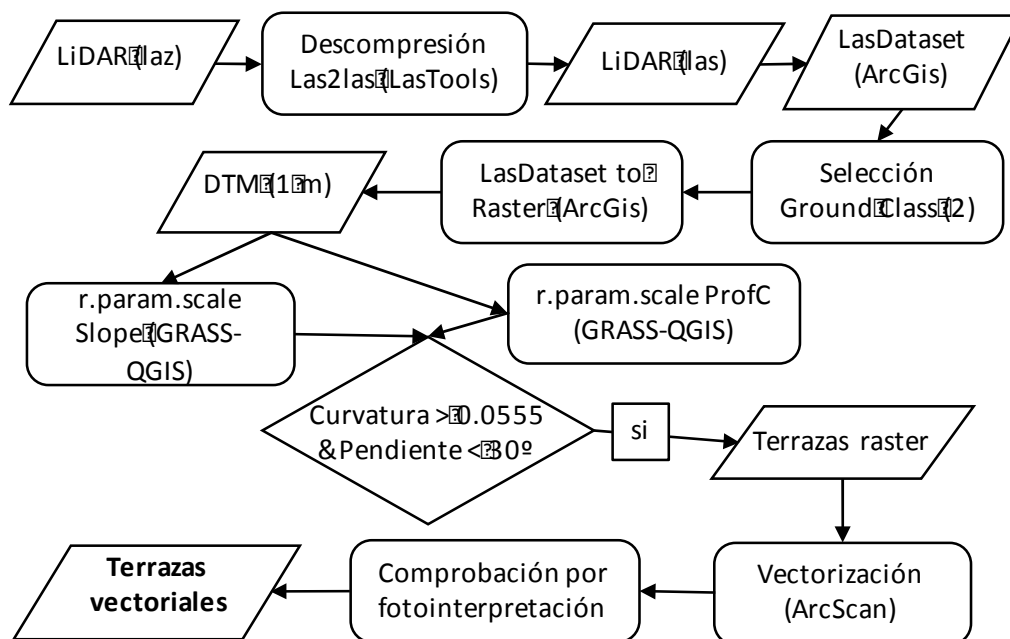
LiDAR (laz)

Descompresión Las2las (LasTools)

LiDAR (las)

LasDataset (ArcGis)

Selección Ground Class 2)

LasDataset to Raster (ArcGis)

DTM (1 m)

r.param.scale Slope GRASS-QGIS)

r.param.scale ProfC (GRASS-QGIS)

Curvatura > 0.0555 &Pendiente < 30º

si

Terrazas raster

Vectorización (ArcScan)

Comprobación por fotointerpretación

**Terrazas vectoriales**